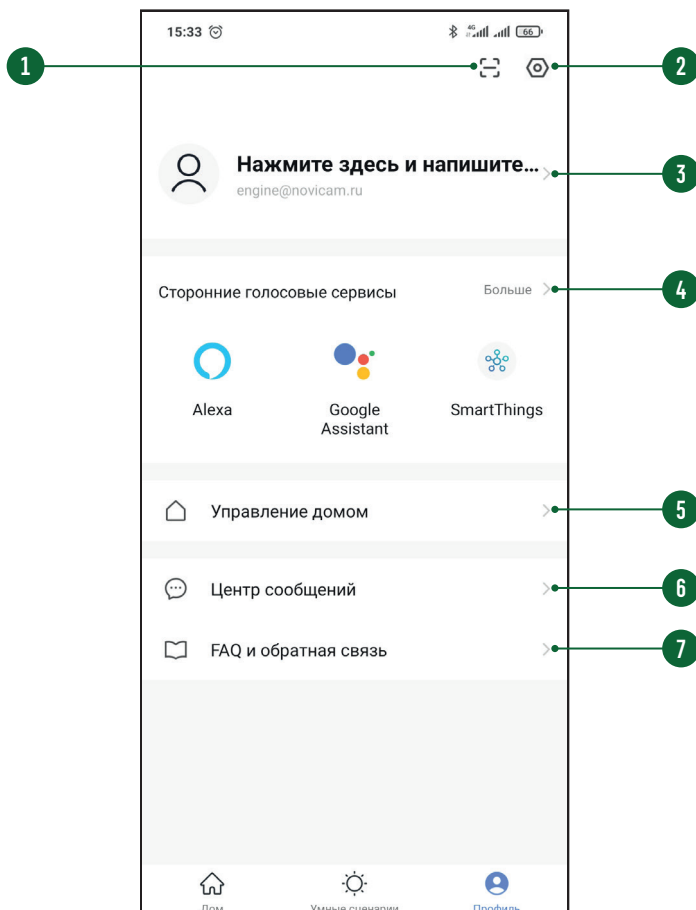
15:33 ⏰ 4G 66

1

2

Нажмите здесь и напишите...
engine@novicam.ru

3

Сторонние голосовые сервисы

Больше

4

Alexa

Google Assistant

SmartThings

Управление домом

5

Центр сообщений

6

FAQ и обратная связь

7

Дом

Умные сценарии

Профиль